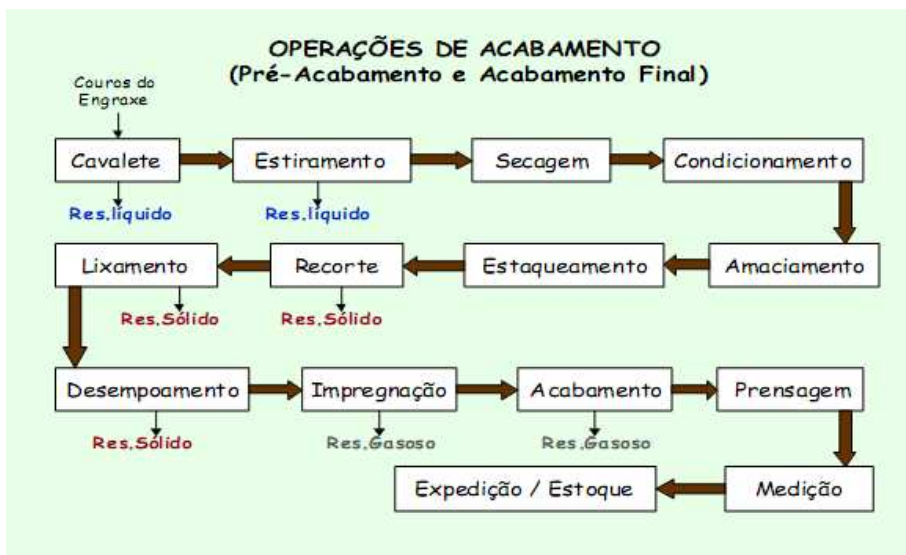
OPERAÇÕES DE ACABAMENTO
(Pré-Acabamento e Acabamento Final)

Couros do Engraxe

Cavalete

Res.líquido

Estiramento

Res.líquido

Secagem

Condicionamento

Amaciamento

Estaqueamento

Recorte

Res.Sólido

Lixamento

Res.Sólido

Desempoamento

Res.Sólido

Impregnação

Res.Gasoso

Acabamento

Res.Gasoso

Prensagem

Medição

Expedição / Estoque